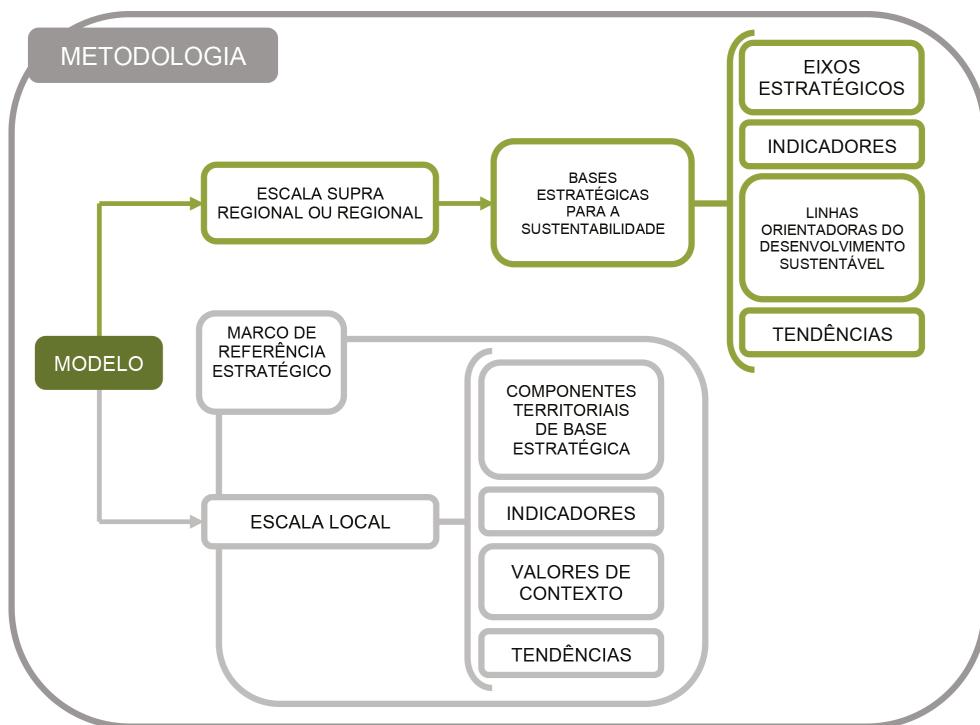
METODOLOGIA

MODELO

ESCALA SUPRA REGIONAL OU REGIONAL

BASES ESTRATÉGICAS PARA A SUSTENTABILIDADE

EIXOS ESTRATÉGICOS

INDICADORES

LINHAS ORIENTADORAS DO DESENVOLVIMENTO SUSTENTÁVEL

TENDÊNCIAS

MARCO DE REFERÊNCIA ESTRATÉGICO

ESCALA LOCAL

COMPONENTES TERRITORIAIS DE BASE ESTRATÉGICA

INDICADORES

VALORES DE CONTEXTO

TENDÊNCIAS